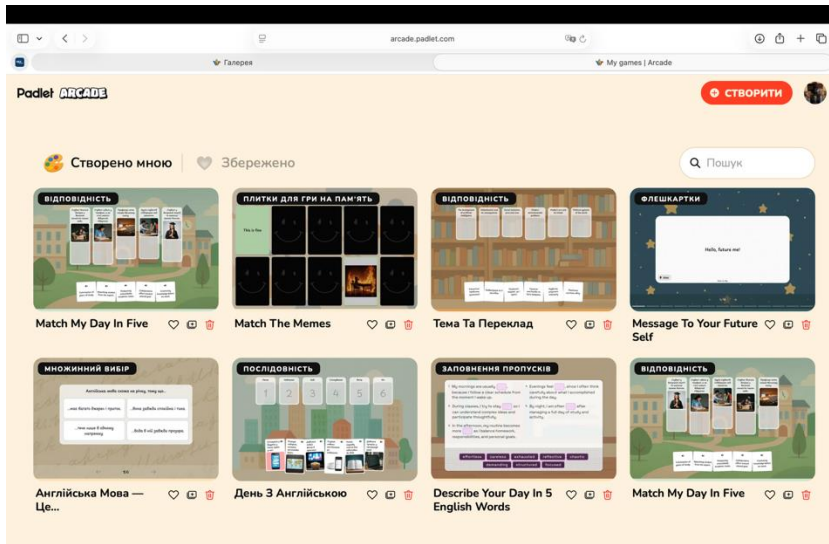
arcade.padlet.com

Галерея

My games | Arcade

Padlet ARCADE

СТВОРИТИ

Створено мною

Збережено

Пошук

ВІДПОВІДНІСТЬ

Match My Day In Five

ПЛИТКИ ДЛЯ ГРИ НА ПАМ'ЯТЬ

This is fine

Match The Memes

ВІДПОВІДНІСТЬ

Тема Та Переклад

ФЛЕШКАРТКИ

Hello, future me!

Message To Your Future Self

МНОЖИННИЙ ВИБІР

Англійська мова це ...

Англійська Мова — Це...

ПОСЛІДОВНІСТЬ

1 2 3 4 5 6

День З Англійською

ЗАПОВНЕННЯ ПРОПУСКІВ

Describe Your Day In 5 English Words

ВІДПОВІДНІСТЬ

Match My Day In Five